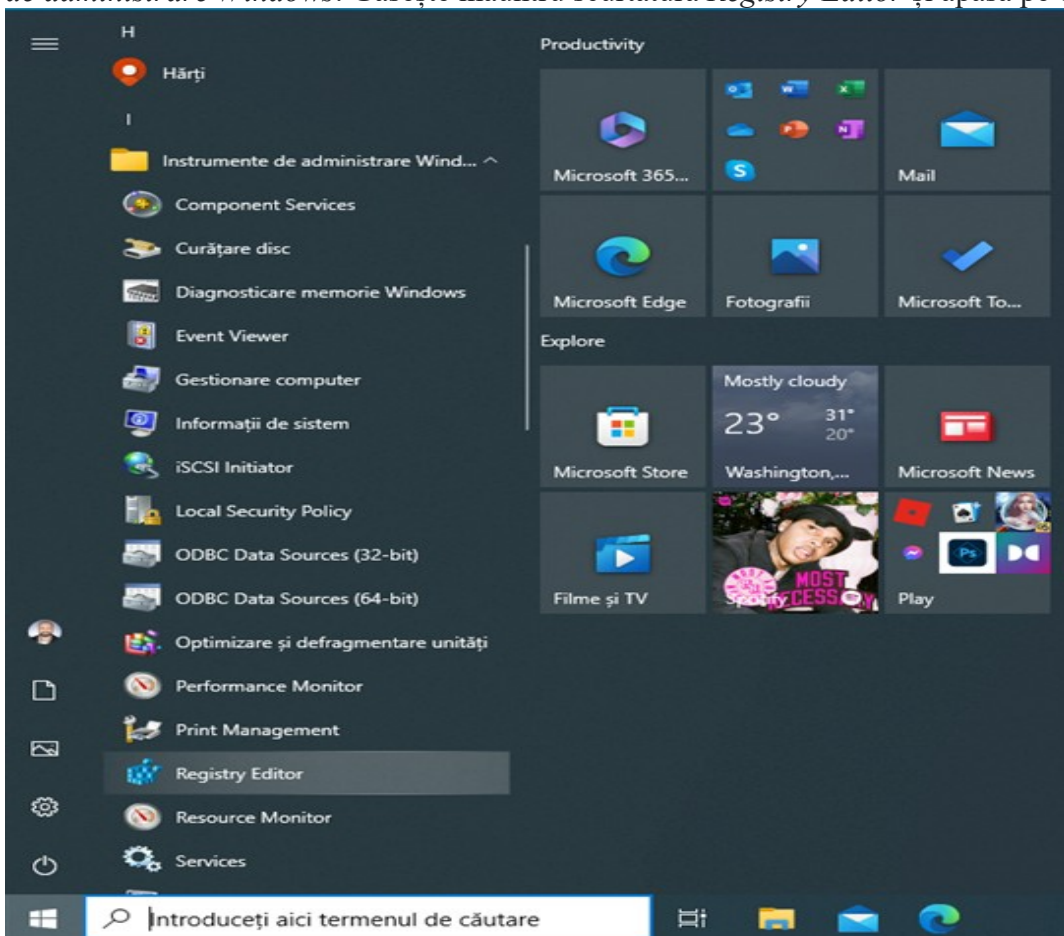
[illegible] Windows. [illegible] Registry Editor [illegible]

H

Hărți

I

Instrumente de administrare Wind...

Component Services

Curățare disc

Diagnosticare memorie Windows

Event Viewer

Gestionare computer

Informații de sistem

iSCSI Initiator

Local Security Policy

ODBC Data Sources (32-bit)

ODBC Data Sources (64-bit)

Optimizare și defragmentare unități

Performance Monitor

Print Management

Registry Editor

Resource Monitor

Services

Productivity

Microsoft 365...

Mail

Microsoft Edge

Fotografii

Microsoft To...

Explore

Microsoft Store

Mostly cloudy

23°

31°

20°

Washington,...

Microsoft News

Filme și TV

MOST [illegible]

Play

Introduceți aici termenul de căutare